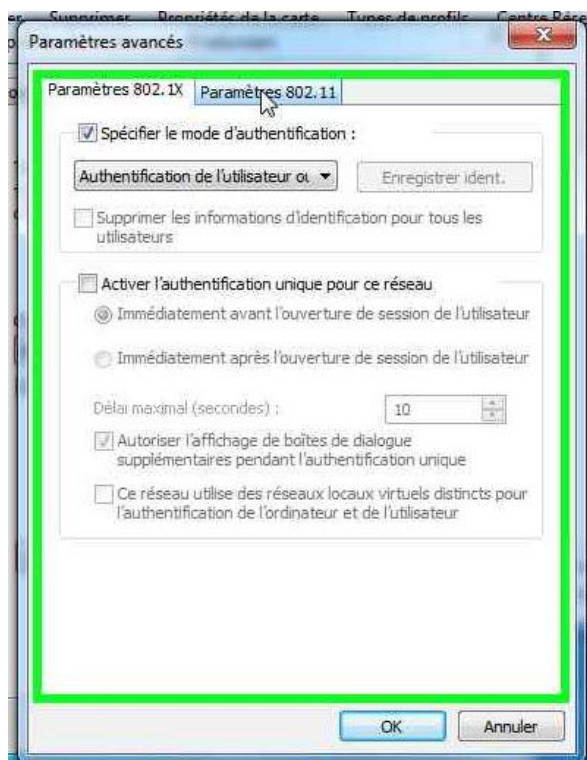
Supprimer Propriétés de la carte Types de profils Centre Rése

Paramètres avancés

Paramètres 802.1X Paramètres 802.11

Spécifier le mode d'authentification :

Authentification de l'utilisateur ou

Enregistrer ident.

Supprimer les informations d'identification pour tous les utilisateurs

Activer l'authentification unique pour ce réseau

Immédiatement avant l'ouverture de session de l'utilisateur

Immédiatement après l'ouverture de session de l'utilisateur

Délai maximal (secondes) : 10

Autoriser l'affichage de boîtes de dialogue supplémentaires pendant l'authentification unique

Ce réseau utilise des réseaux locaux virtuels distincts pour l'authentification de l'ordinateur et de l'utilisateur

OK Annuler